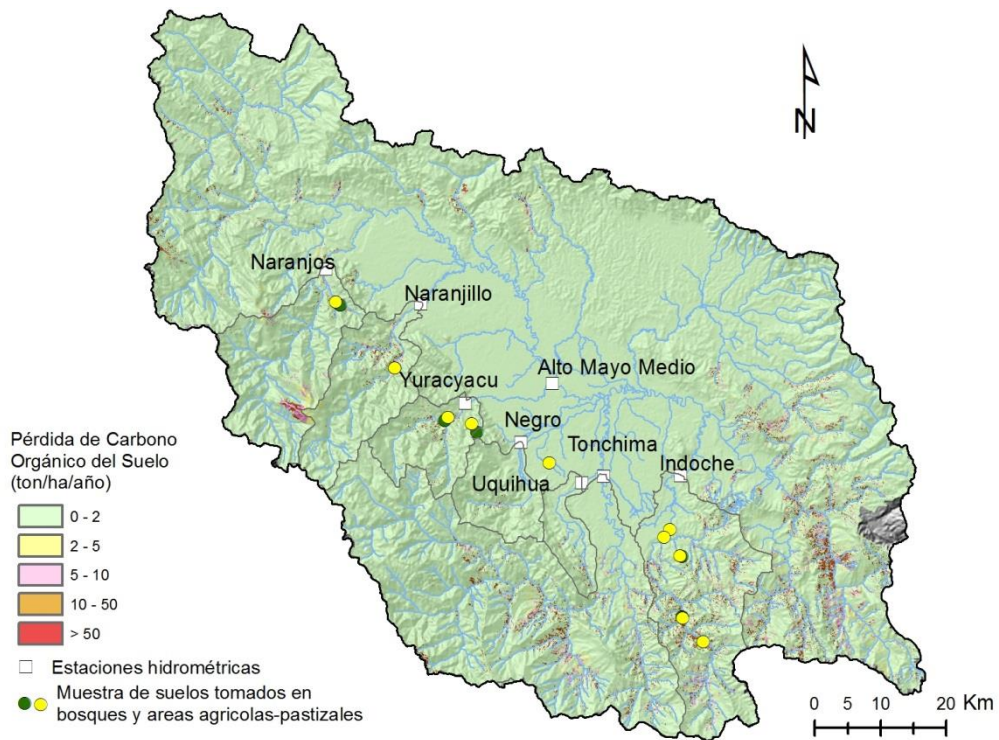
N

Naranjos

Naranjillo

Alto Mayo Medio

Yuracyacu

Negro

Tonchima

Indoche

Uquihua

Pérdida de Carbono Orgánico del Suelo (ton/ha/año)

0 - 2

2 - 5

5 - 10

10 - 50

> 50

Estaciones hidrométricas

Muestra de suelos tomados en bosques y areas agricolas-pastizales

0 5 10 20 Km